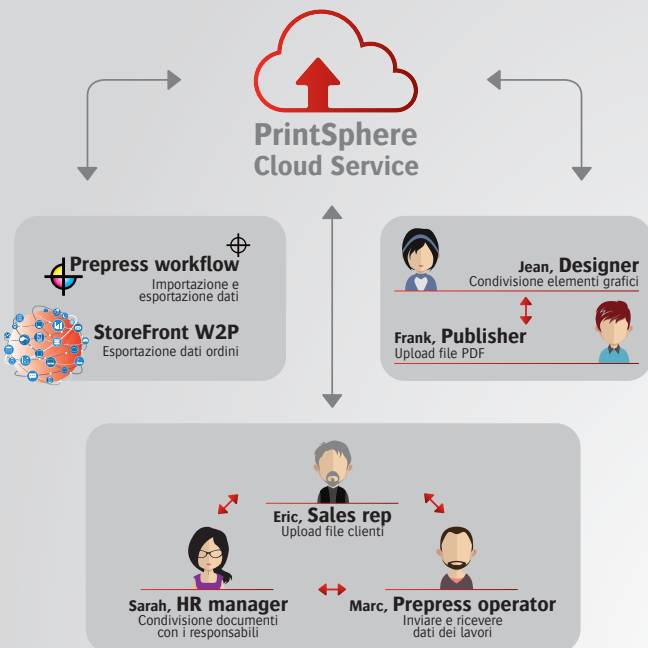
PrintSphere Cloud Service

Prepress workflow
Importazione e esportazione dati

StoreFront W2P
Esportazione dati ordini

Jean, Designer
Condivisione elementi grafici

Frank, Publisher
Upload file PDF

Eric, Sales rep
Upload file clienti

Sarah, HR manager
Condivisione documenti con i responsabili

Marc, Prepress operator
Inviare e ricevere dati dei lavori